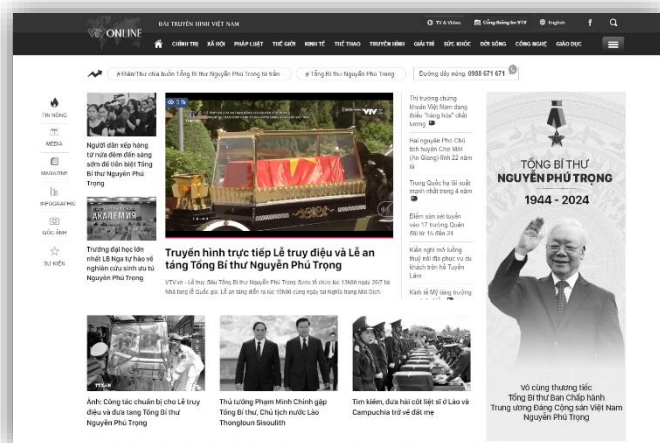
ĐÀI TRUYỀN HÌNH VIỆT NAM

VTV ONLINE

TV & Video | Cổng thông tin VTV | English

CHÍNH TRỊ | XÃ HỘI | PHÁP LUẬT | THẾ GIỚI | KINH TẾ | THỂ THAO | TRUYỀN HÌNH | GIẢI TRÍ | SỨC KHỎE | ĐỜI SỐNG | CÔNG NGHỆ | GIÁO DỤC

#Điện thư chia buồn Tổng Bí thư Nguyễn Phú Trọng từ trần | #Tổng Bí thư Nguyễn Phú Trọng | Đường dây nóng: 0988 671 671

TIN NÓNG

MEDIA

MAGAZINE

INFOGRAPHIC

GÓC ẢNH

SỰ KIỆN

Người dân xếp hàng từ nửa đêm đến sáng sớm để tiễn biệt Tổng Bí thư Nguyễn Phú Trọng

АКАДЕМИЯ

Trường đại học lớn nhất LB Nga từ hào về nghiên cứu sinh ưu tú Nguyễn Phú Trọng

Truyền hình trực tiếp Lễ truy điệu và Lễ an táng Tổng Bí thư Nguyễn Phú Trọng

VTV.vn - Lễ truy điệu Tổng Bí thư Nguyễn Phú Trọng được tổ chức lúc 13h00 ngày 26/7 tại Nhà tang lễ Quốc gia. Lễ an táng diễn ra lúc 15h00 cùng ngày tại Nghĩa trang Mai Dịch.

Thị trường chứng khoán Việt Nam đang thiếu "hàng hóa" chất lượng

Hai người Phó Chủ tịch huyện Chợ Mới (An Giang) lĩnh 22 năm tù

Trung Quốc hạ lãi suất mạnh nhất trong 4 năm

Điểm sàn xét tuyển vào 17 trường Quân đội từ 15 đến 24

Kiến nghị mở luồng thuỷ nội địa phục vụ du khách trên hồ Tuyền Lâm

Kinh tế Mỹ tăng trưởng

TỔNG BÍ THƯ NGUYỄN PHÚ TRỌNG

1944 - 2024

Vô cùng thương tiếc Tổng Bí thư Ban Chấp hành Trung ương Đảng Cộng sản Việt Nam Nguyễn Phú Trọng

Ảnh: Công tác chuẩn bị cho Lễ truy điệu và đưa tang Tổng Bí thư Nguyễn Phú Trọng

Thủ tướng Phạm Minh Chính gặp Tổng Bí thư, Chủ tịch nước Lào Thongloun Sisoulith

Tìm kiếm, đưa hài cốt liệt sĩ ở Lào và Campuchia trở về đất mẹ